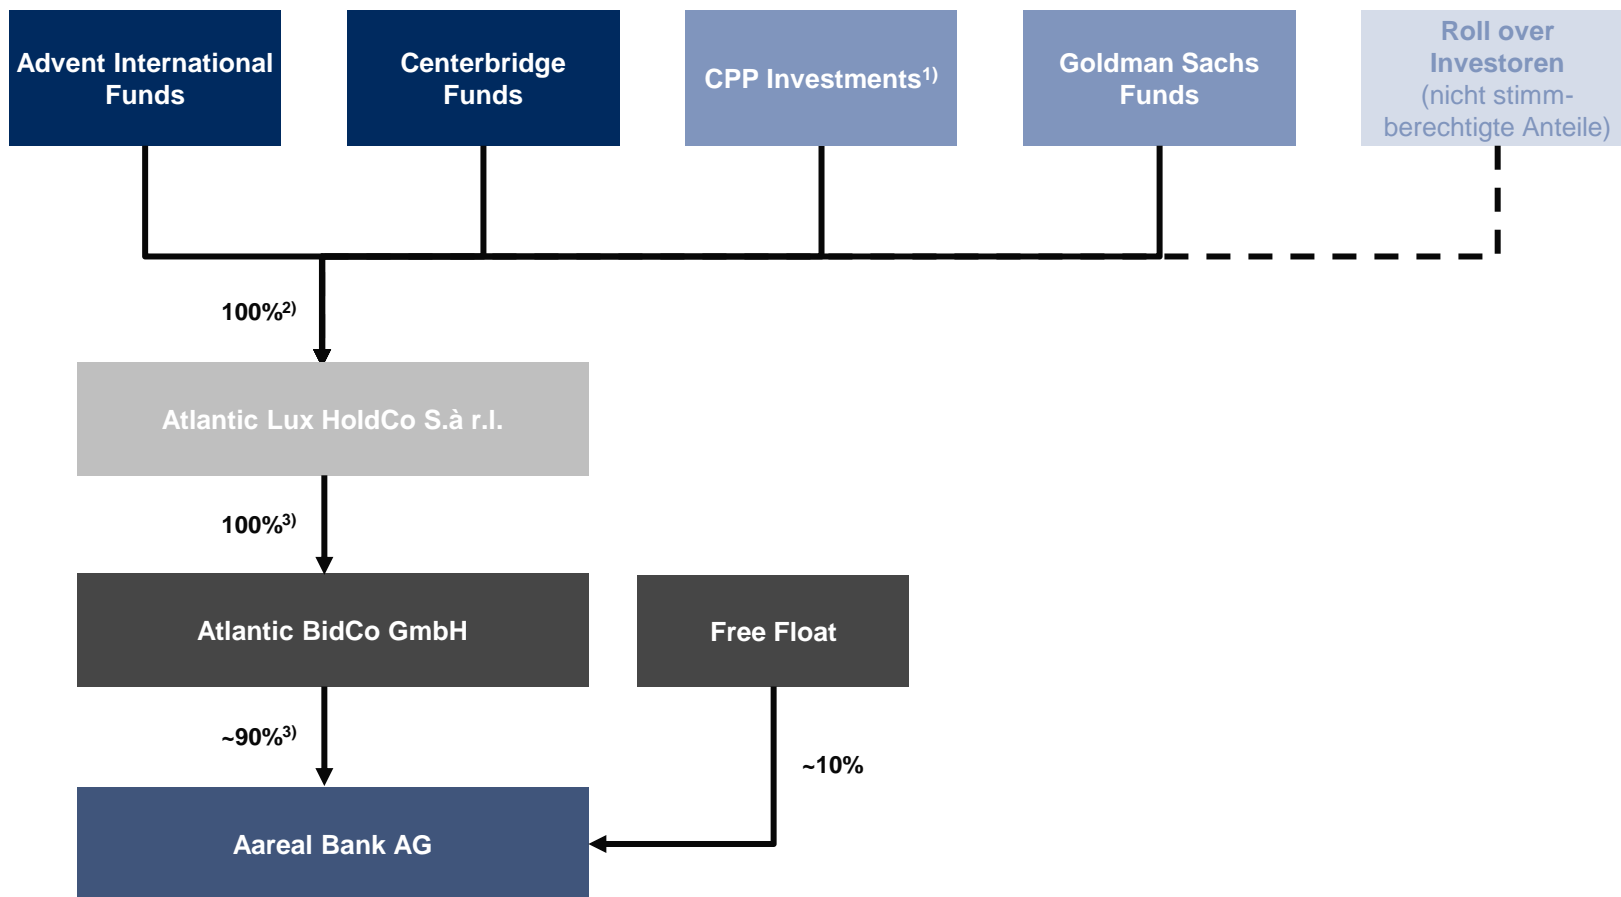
Advent International Funds

Centerbridge Funds

CPP Investments$^{1)}$

Goldman Sachs Funds

Roll over Investoren (nicht stimmberechtigte Anteile)

100%$^{2)}$

Atlantic Lux HoldCo S.à r.l.

100%$^{3)}$

Atlantic BidCo GmbH

Free Float

~90%$^{3)}$

~10%

Aareal Bank AG